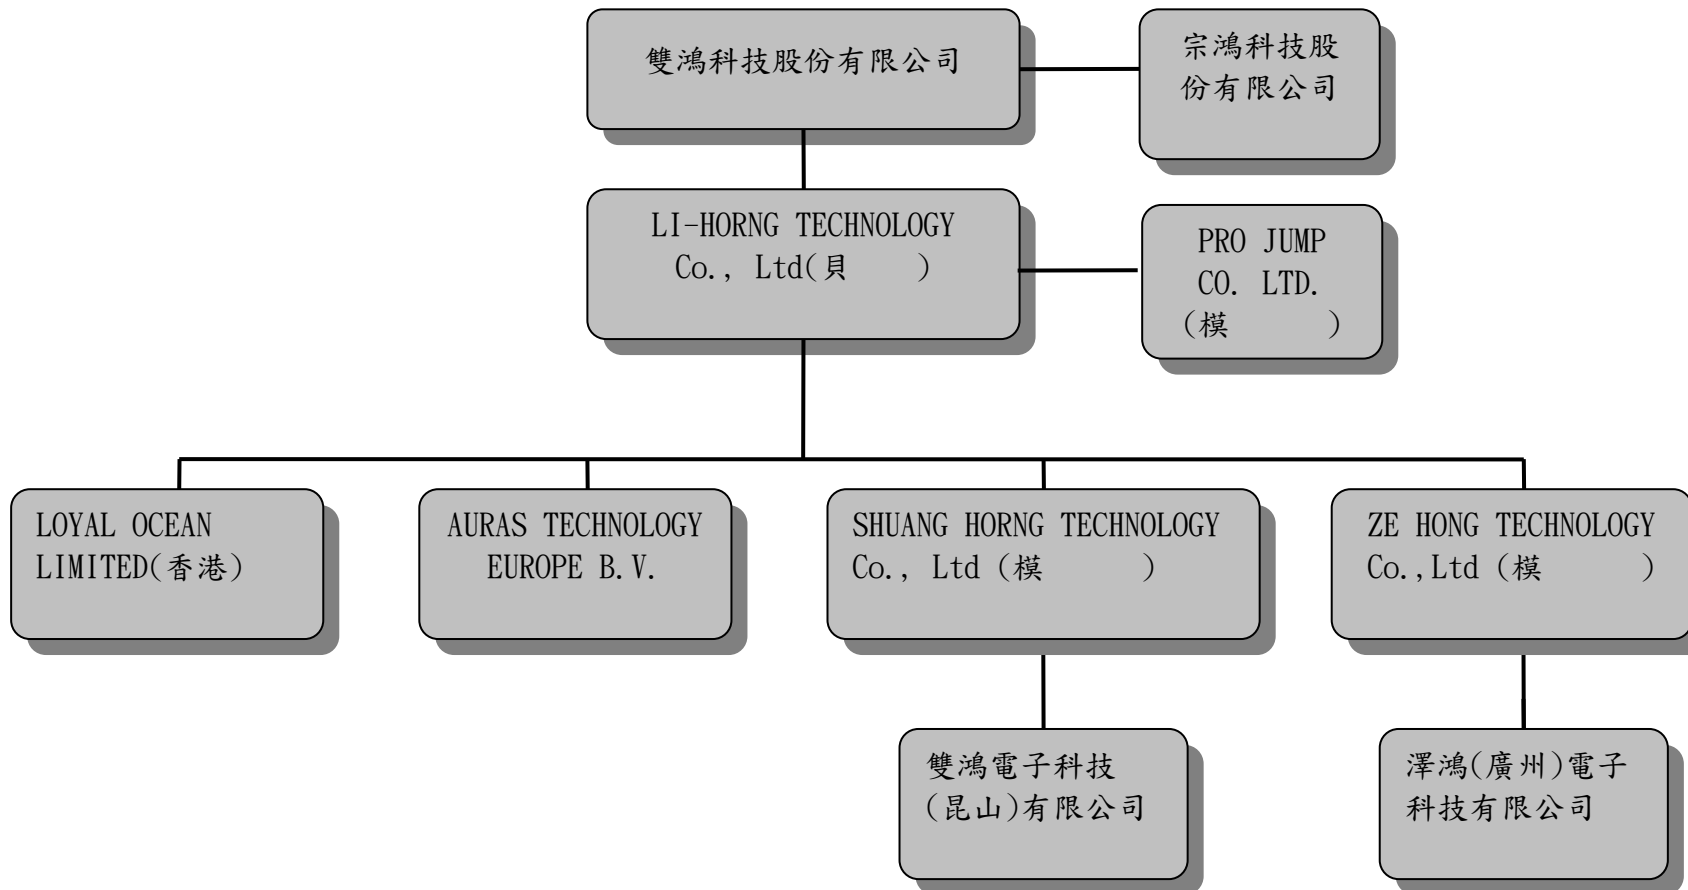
雙鴻科技股份有限公司

宗鴻科技股份有限公司

LI-HORNG TECHNOLOGY Co., Ltd(貝 )

PRO JUMP CO. LTD. (模 )

LOYAL OCEAN LIMITED(香港)

AURAS TECHNOLOGY EUROPE B.V.

SHUANG HORNG TECHNOLOGY Co., Ltd (模 )

ZE HONG TECHNOLOGY Co.,Ltd (模 )

雙鴻電子科技(昆山)有限公司

澤鴻(廣州)電子科技有限公司